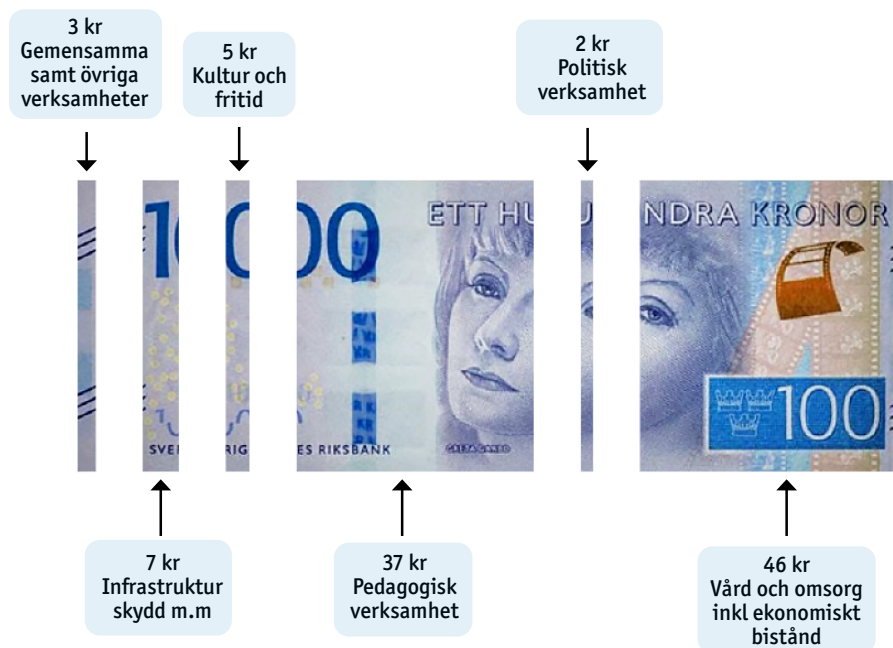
3 kr
Gemensamma samt övriga verksamheter

5 kr
Kultur och fritid

2 kr
Politisk verksamhet

1 00 100 ETT HU NDRA KRONOR

SVE RIG ES RIKSBANK GRETA GARBO

100

7 kr
Infrastruktur skydd m.m

37 kr
Pedagogisk verksamhet

46 kr
Vård och omsorg inkl ekonomiskt bistånd